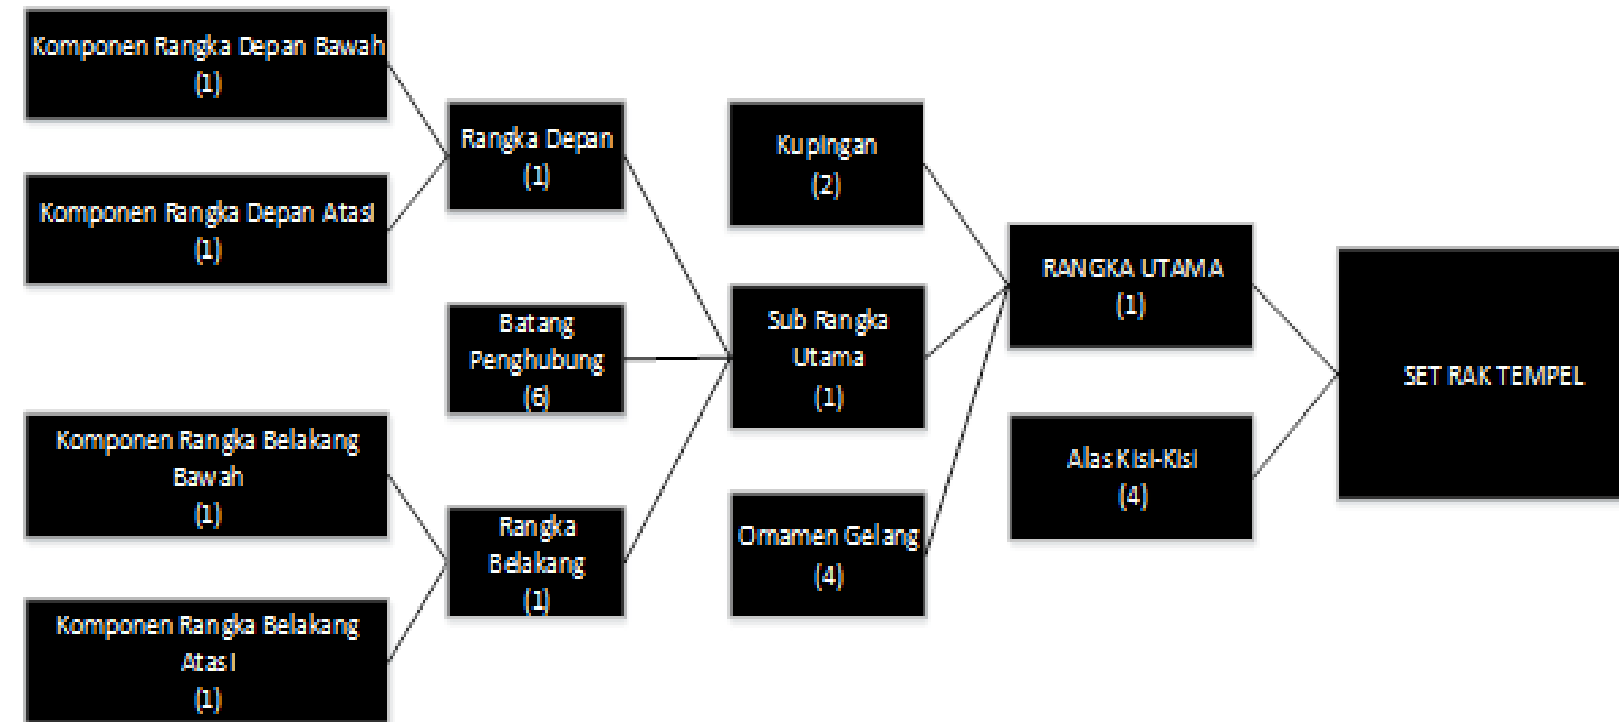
Komponen Rangka Depan Bawah
(1)

Komponen Rangka Depan Atasi
(1)

Rangka Depan
(1)

Batang Penghubung
(6)

Komponen Rangka Belakang Bawah
(1)

Komponen Rangka Belakang Atasi
(1)

Rangka Belakang
(1)

Kupingan
(2)

Sub Rangka Utama
(1)

Ornamen Gelang
(4)

RANGKA UTAMA
(1)

Alas Kisi-Kisi
(4)

SET RAK TEMPEL